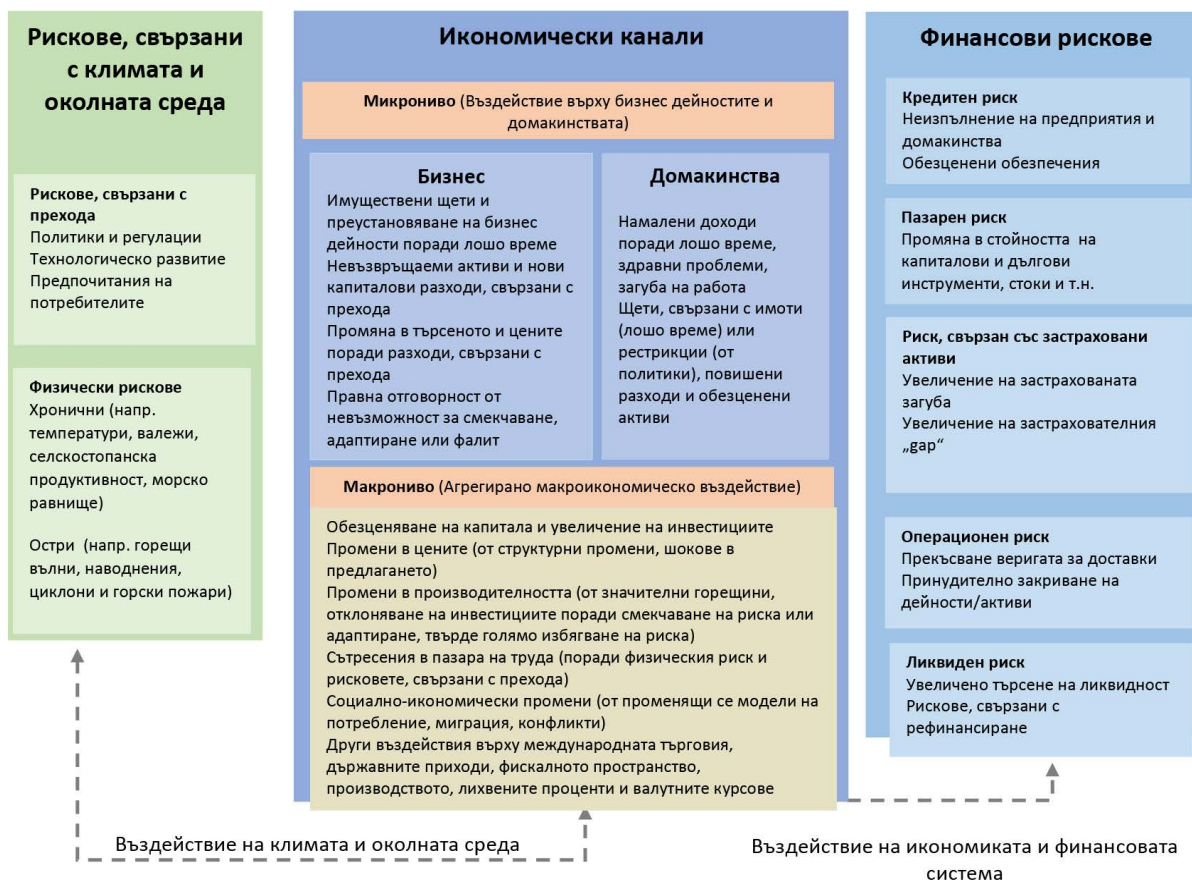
Рискове, свързани с климата и околната среда

Рискове, свързани с прехода
Политики и регулации
Технологическо развитие
Предпочитания на потребителите

Физически рискове
Хронични (напр. температури, валежи, селскостопанска продуктивност, морско равнище)

Остри (напр. горещи вълни, наводнения, циклони и горски пожари)

Икономически канали

Микрониво (Въздействие върху бизнес дейностите и домакинствата)

Бизнес
Имуществени щети и преустановяване на бизнес дейности поради лошо време
Невъзвръщаеми активи и нови капиталови разходи, свързани с прехода
Промяна в търсеното и цените поради разходи, свързани с прехода
Правна отговорност от невъзможност за смекчаване, адаптиране или фалит

Домакинства
Намалени доходи поради лошо време, здравни проблеми, загуба на работа
Щети, свързани с имоти (лошо време) или рестрикции (от политики), повишени разходи и обезценени активи

Макрониво (Агрегирано макроикономическо въздействие)
Обезценяване на капитала и увеличение на инвестициите
Промени в цените (от структурни промени, шокове в предлагането)
Промени в производителността (от значителни горещини, отклоняване на инвестициите поради смекчаване на риска или адаптиране, твърде голямо избягване на риска)
Сътресения в пазара на труда (поради физическия риск и рисковете, свързани с прехода)
Социално-икономически промени (от променящи се модели на потребление, миграция, конфликти)
Други въздействия върху международната търговия, държавните приходи, фискалното пространство, производството, лихвените проценти и валутните курсове

Финансови рискове

Кредитен риск
Неизпълнение на предприятия и домакинства
Обезценени обезпечения

Пазарен риск
Промяна в стойността на капиталови и дългови инструменти, стоки и т.н.

Риск, свързан със застраховани активи
Увеличение на застрахованата загуба
Увеличение на застрахователния „gap“

Операционен риск
Прекъсване веригата за доставки
Принудително закриване на дейности/активи

Ликвиден риск
Увеличено търсене на ликвидност
Рискове, свързани с рефинансиране

Въздействие на климата и околната среда

Въздействие на икономиката и финансовата система